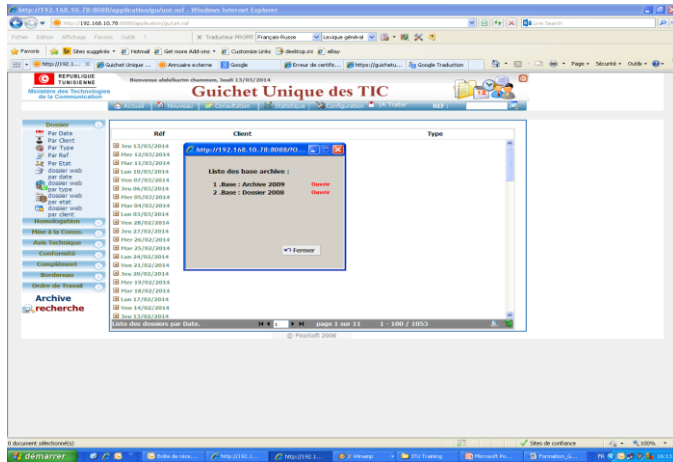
http://192.168.10.78:8088/application/gu/unc.asf - Windows Internet Explorer

http://192.168.10.78:8088/application/gu/unf.asf

Live Search

Fichier Edition Affichage Favoris Outils ?

Traducteur PROMT Français-Russe Lexique général

Favoris Sites suggérés Hotmail Get more Add-ons Customize Links desktop.ini eBay

http://192.1... Guichet Unique ... Annuaire externe Google Erreur de certific... https://guichetu... Google Traduction

Page Sécurité Outils

REPUBLIQUE TUNISIENNE
Ministère des Technologies de la Communication

Bienvenue abdelkarim chammem, Jeudi 13/03/2014

Guichet Unique des TIC

Accueil Nouveau Consultation Statistique Configuration Traiter Réf :

Dossier
Par Date
Par Client
Par Type
Par Ref
Par Etat
dossier web par date
dossier web par type
dossier web par etat
dossier web par client
Homologation
Mise à la Conso.
Avis Technique
Conformité
Complément
Bordereau
Ordre de Travail
Archive
recherche

| Réf | Client | Type |
|---|---|---|
| Jeu 13/03/2014 | | |
| Mer 12/03/2014 | | |
| Mar 11/03/2014 | | |
| Lun 10/03/2014 | | |
| Ven 07/03/2014 | | |
| Jeu 06/03/2014 | | |
| Mer 05/03/2014 | | |
| Mar 04/03/2014 | | |
| Lun 03/03/2014 | | |
| Ven 28/02/2014 | | |
| Jeu 27/02/2014 | | |
| Mer 26/02/2014 | | |
| Mar 25/02/2014 | | |
| Lun 24/02/2014 | | |
| Ven 21/02/2014 | | |
| Jeu 20/02/2014 | | |
| Mer 19/02/2014 | | |
| Mar 18/02/2014 | | |
| Lun 17/02/2014 | | |
| Ven 14/02/2014 | | |
| Jeu 13/02/2014 | | |

Liste des dossiers par Date. 1 page 1 sur 11 1 - 100 / 1053

© Picosoft 2008

http://192.168.10.78:8088/?O...

Liste des base archive :
1 .Base : Archive 2009 Ouvrir
2 .Base : Dossier 2008 Ouvrir

Fermer

0 document sélectionné(s)

Sites de confiance 100%

démarrer Boîte de récep... http://192.1... http://192.1... 2 Winamp ITU Training Microsoft Po... Formation_G... FR 10:13